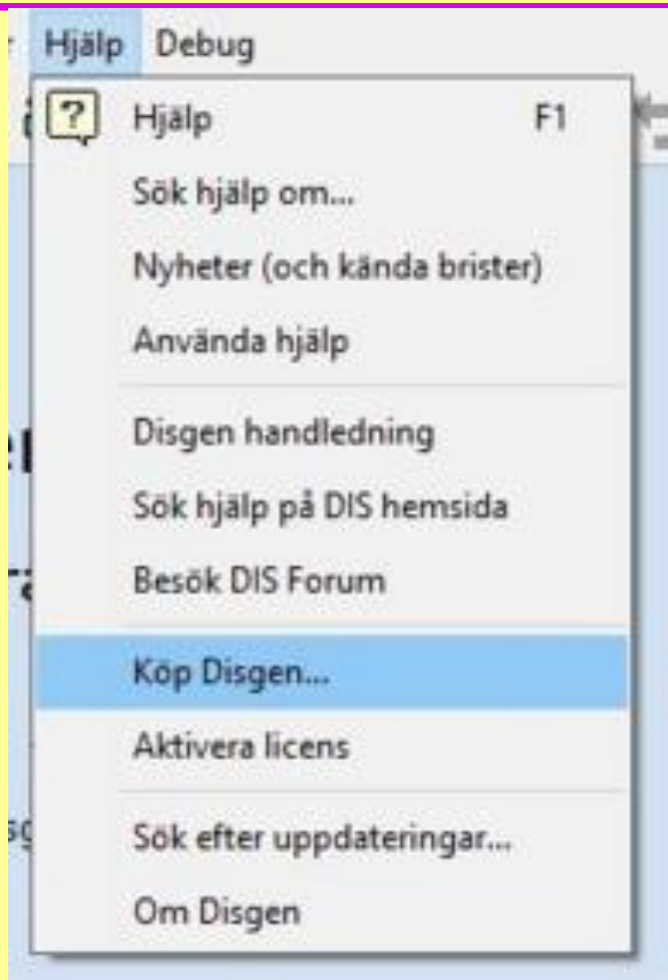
Hjälp Debug

Hjälp F1
Sök hjälp om...
Nyheter (och kända brister)
Använda hjälp
Disgen handledning
Sök hjälp på DIS hemsida
Besök DIS Forum
Köp Disgen...
Aktivera licens
Sök efter uppdateringar...
Om Disgen